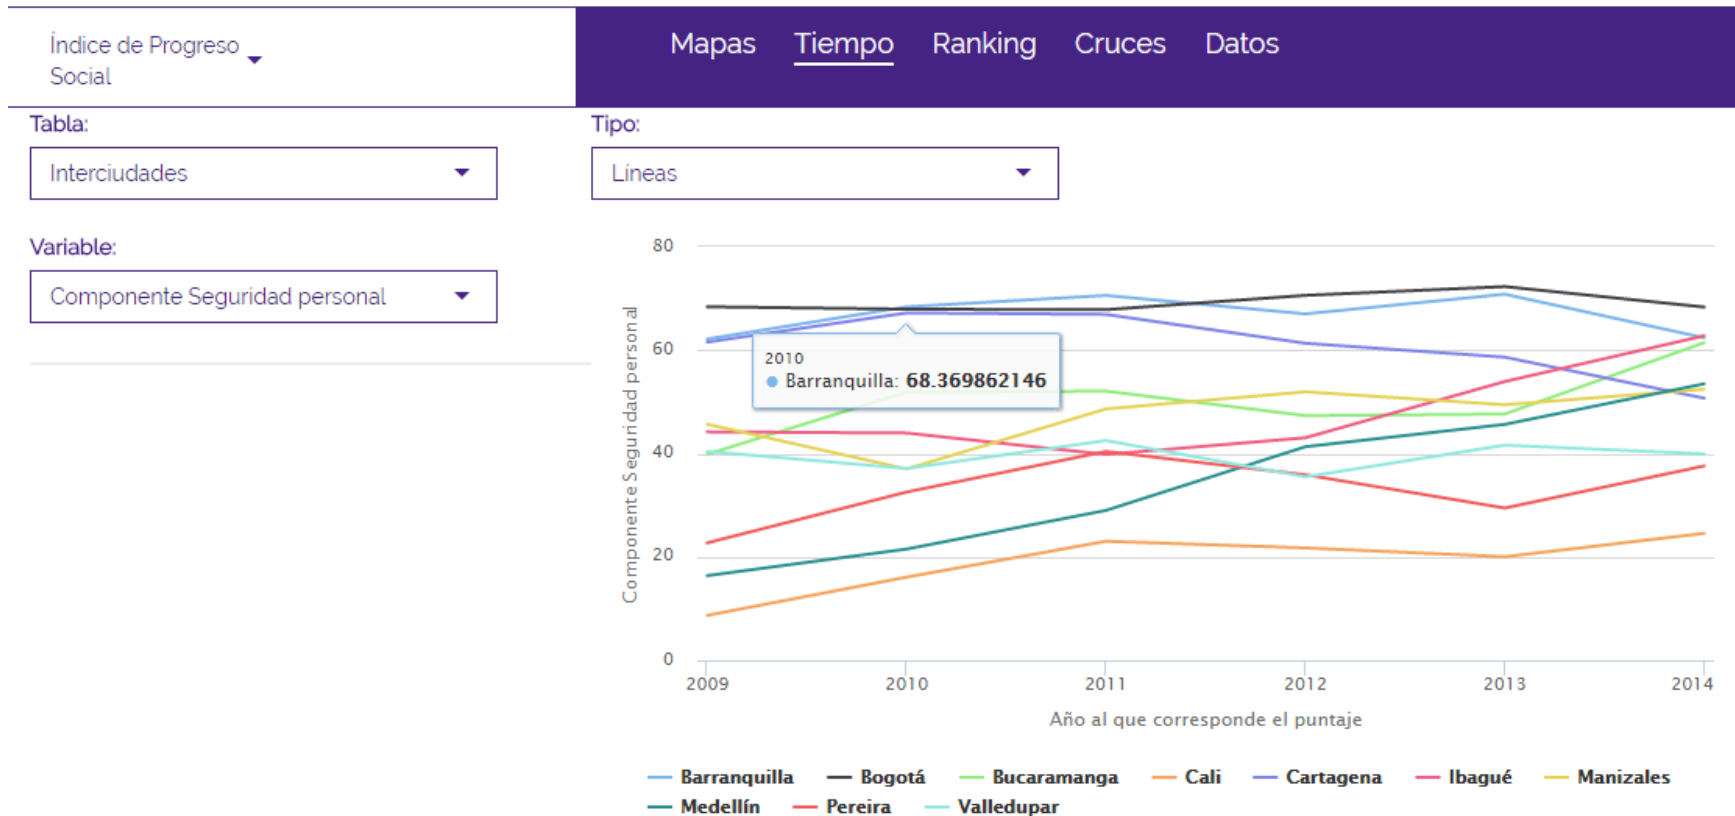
Índice de Progreso Social

Mapas Tiempo Ranking Cruces Datos

Tabla:
Interciudades

Tipo:
Lineas

Variable:
Componente Seguridad personal

80
60
40
20
0

Componente Seguridad personal

2010
Barranquilla: 68.369862146

2009 2010 2011 2012 2013 2014

Año al que corresponde el puntaje

Barranquilla Bogotá Bucaramanga Cali Cartagena Ibagué Manizales Medellín Pereira Valledupar